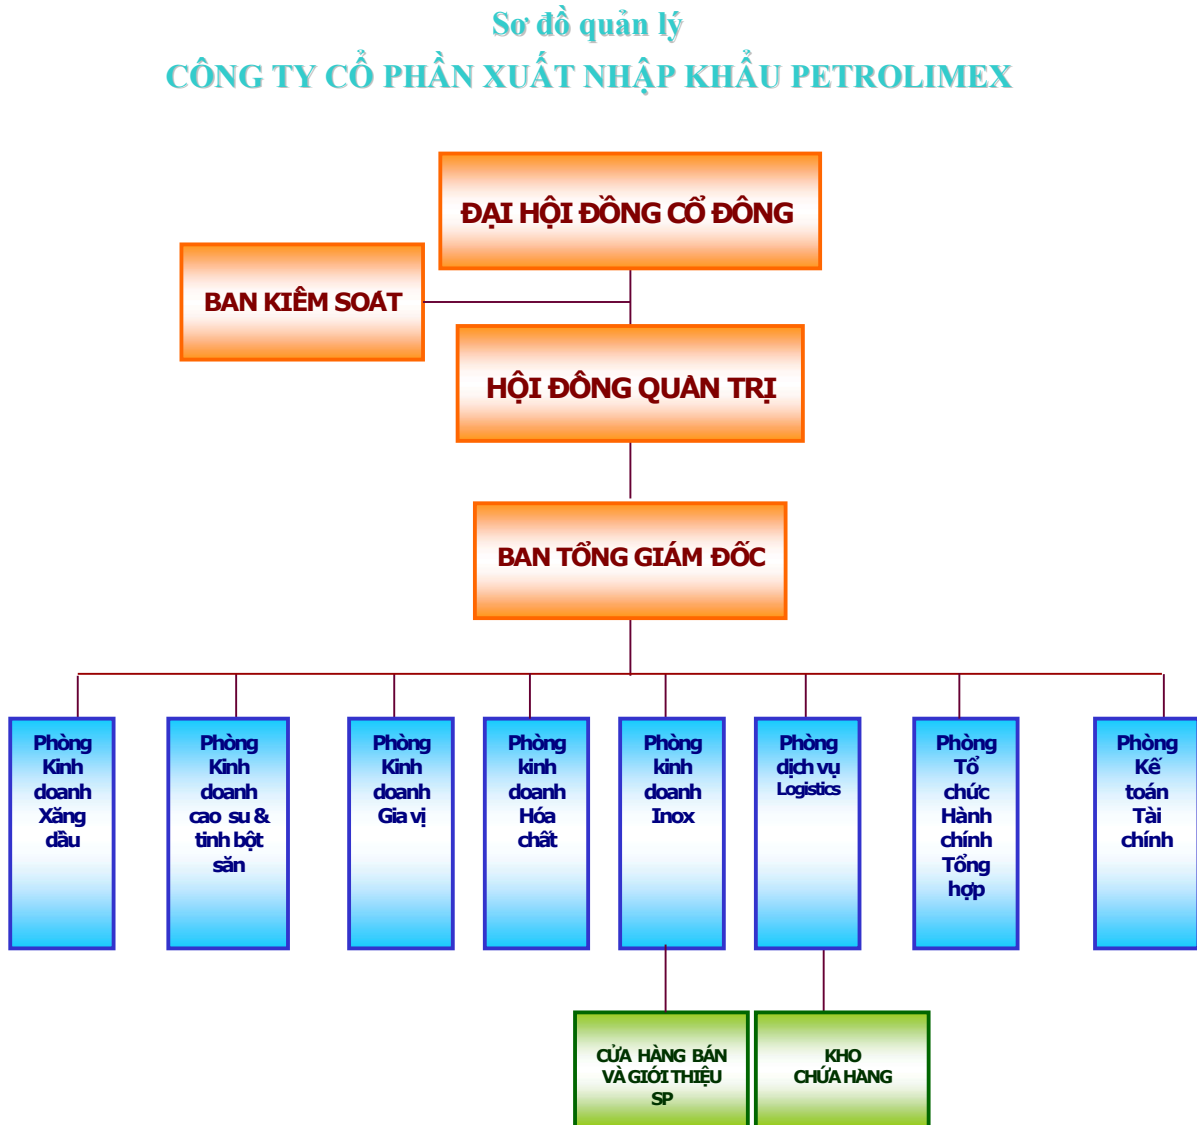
Sơ đồ quản lý
CÔNG TY CỔ PHẦN XUẤT NHẬP KHẨU PETROLIMEX

ĐẠI HỘI ĐỒNG CỔ ĐÔNG

BAN KIỂM SOÁT

HỘI ĐỒNG QUẢN TRỊ

BAN TỔNG GIÁM ĐỐC

Phòng Kinh doanh Xăng dầu

Phòng Kinh doanh cao su & tinh bột sắn

Phòng Kinh doanh Gia vị

Phòng kinh doanh Hóa chất

Phòng kinh doanh Inox

Phòng dịch vụ Logistics

Phòng Tổ chức Hành chính Tổng hợp

Phòng Kế toán Tài chính

CỬA HÀNG BÁN VÀ GIỚI THIỆU SP

KHO CHỨA HÀNG